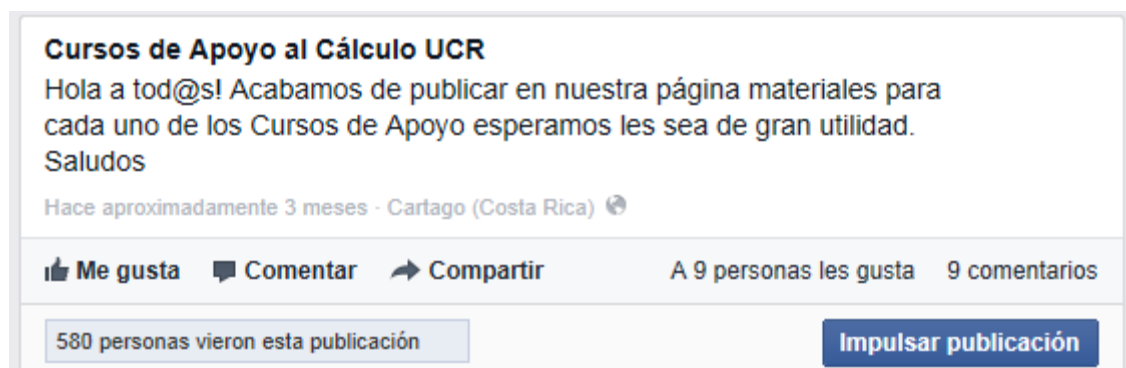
Cursos de Apoyo al Cálculo UCR
Hola a tod@s! Acabamos de publicar en nuestra página materiales para cada uno de los Cursos de Apoyo esperamos les sea de gran utilidad.
Saludos

Hace aproximadamente 3 meses · Cartago (Costa Rica)

Me gusta  Comentar  Compartir  A 9 personas les gusta  9 comentarios

580 personas vieron esta publicación

Impulsar publicación